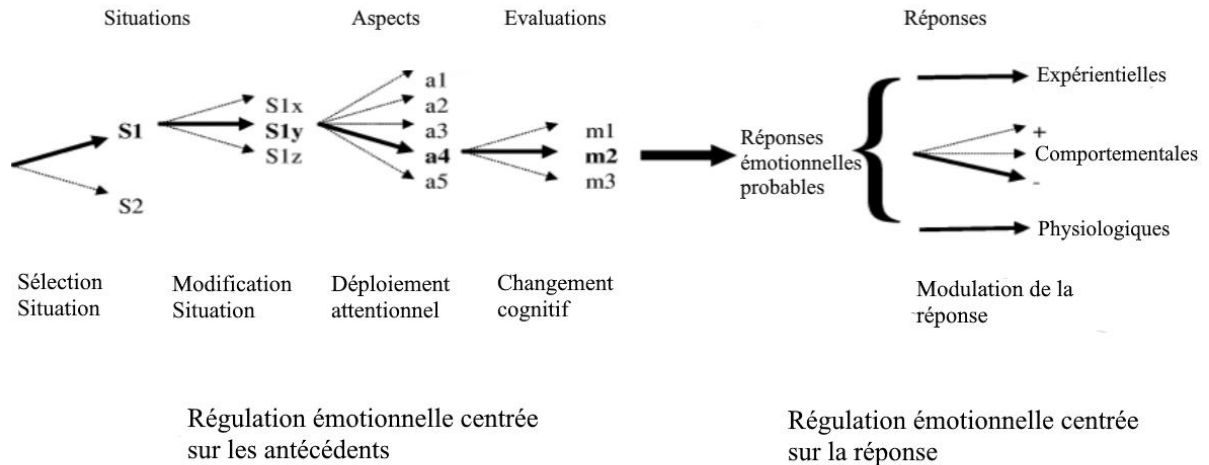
Situations

Aspects

Evaluations

Réponses

S1

S2

S1x

S1y

S1z

a1

a2

a3

a4

a5

m1

m2

m3

Réponses émotionnelles probables

Expérientielles

+

Comportementales

-

Physiologiques

Sélection Situation

Modification Situation

Déploiement attentionnel

Changement cognitif

Modulation de la réponse

Régulation émotionnelle centrée sur les antécédents

Régulation émotionnelle centrée sur la réponse